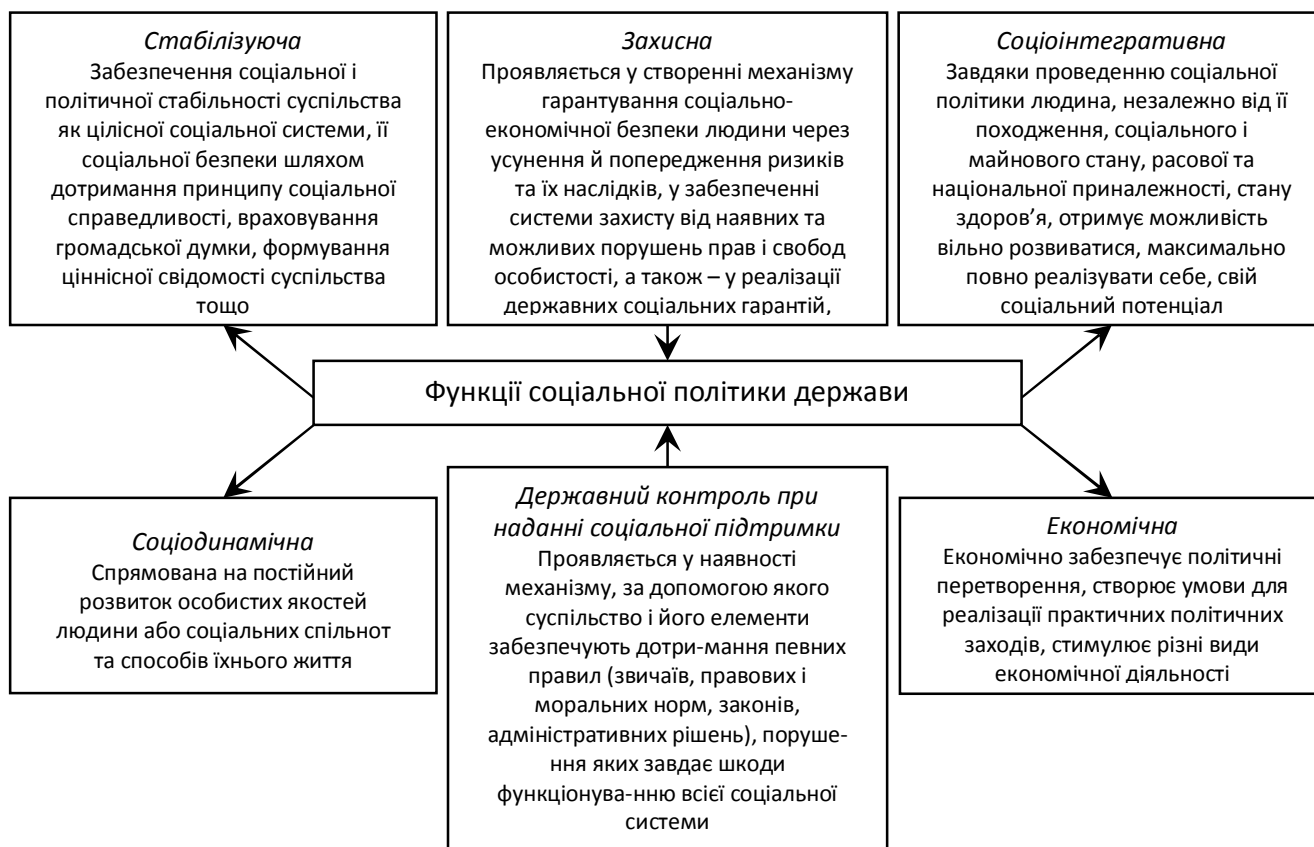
*Стабілізуюча*
Забезпечення соціальної і політичної стабільності суспільства як цілісної соціальної системи, її соціальної безпеки шляхом дотримання принципу соціальної справедливості, враховування громадської думки, формування ціннісної свідомості суспільства тощо

*Захисна*
Проявляється у створенні механізму гарантування соціально-економічної безпеки людини через усунення й попередження ризиків та їх наслідків, у забезпеченні системи захисту від наявних та можливих порушень прав і свобод особистості, а також – у реалізації державних соціальних гарантій,

*Соціоінтегративна*
Завдяки проведенню соціальної політики людина, незалежно від її походження, соціального і майнового стану, расової та національної приналежності, стану здоров'я, отримує можливість вільно розвиватися, максимально повно реалізувати себе, свій соціальний потенціал

Функції соціальної політики держави

*Соціодинамічна*
Спрямована на постійний розвиток особистих якостей людини або соціальних спільнот та способів їхнього життя

*Державний контроль при наданні соціальної підтримки*
Проявляється у наявності механізму, за допомогою якого суспільство і його елементи забезпечують дотри-мання певних правил (звичаїв, правових і моральних норм, законів, адміністративних рішень), порушення яких завдає шкоди функціонува-нню всієї соціальної системи

*Економічна*
Економічно забезпечує політичні перетворення, створює умови для реалізації практичних політичних заходів, стимулює різні види економічної діяльності